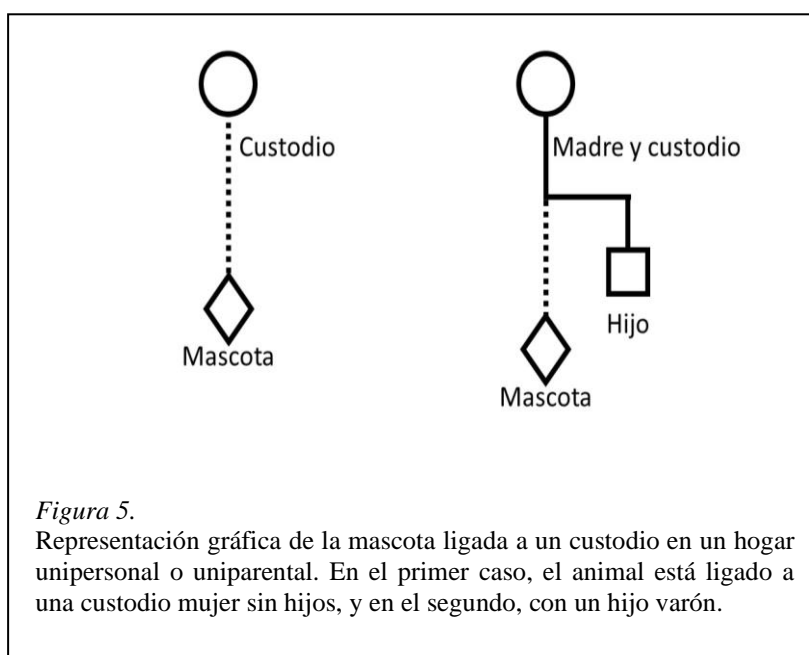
Custodio

Mascota

Madre y custodio

Hijo

Mascota

*Figura 5.*
Representación gráfica de la mascota ligada a un custodio en un hogar unipersonal o uniparental. En el primer caso, el animal está ligado a una custodio mujer sin hijos, y en el segundo, con un hijo varón.